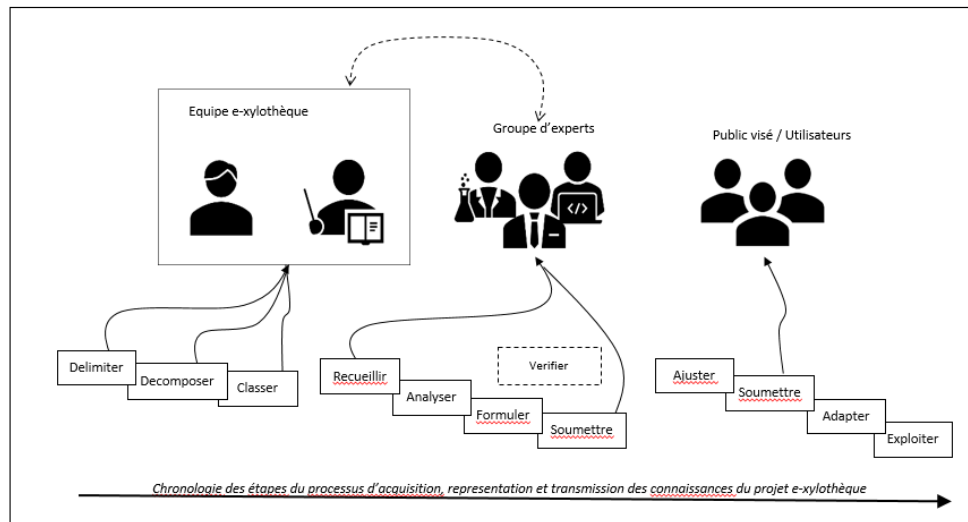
Equipe e-xylothèque

Groupe d'experts

Public visé / Utilisateurs

Delimiter

Decomposer

Classer

Recueillir

Analyser

Formuler

Soumettre

Verifier

Ajuster

Soumettre

Adapter

Exploiter

Chronologie des étapes du processus d'acquisition, representation et transmission des connaissances du projet e-xylothèque